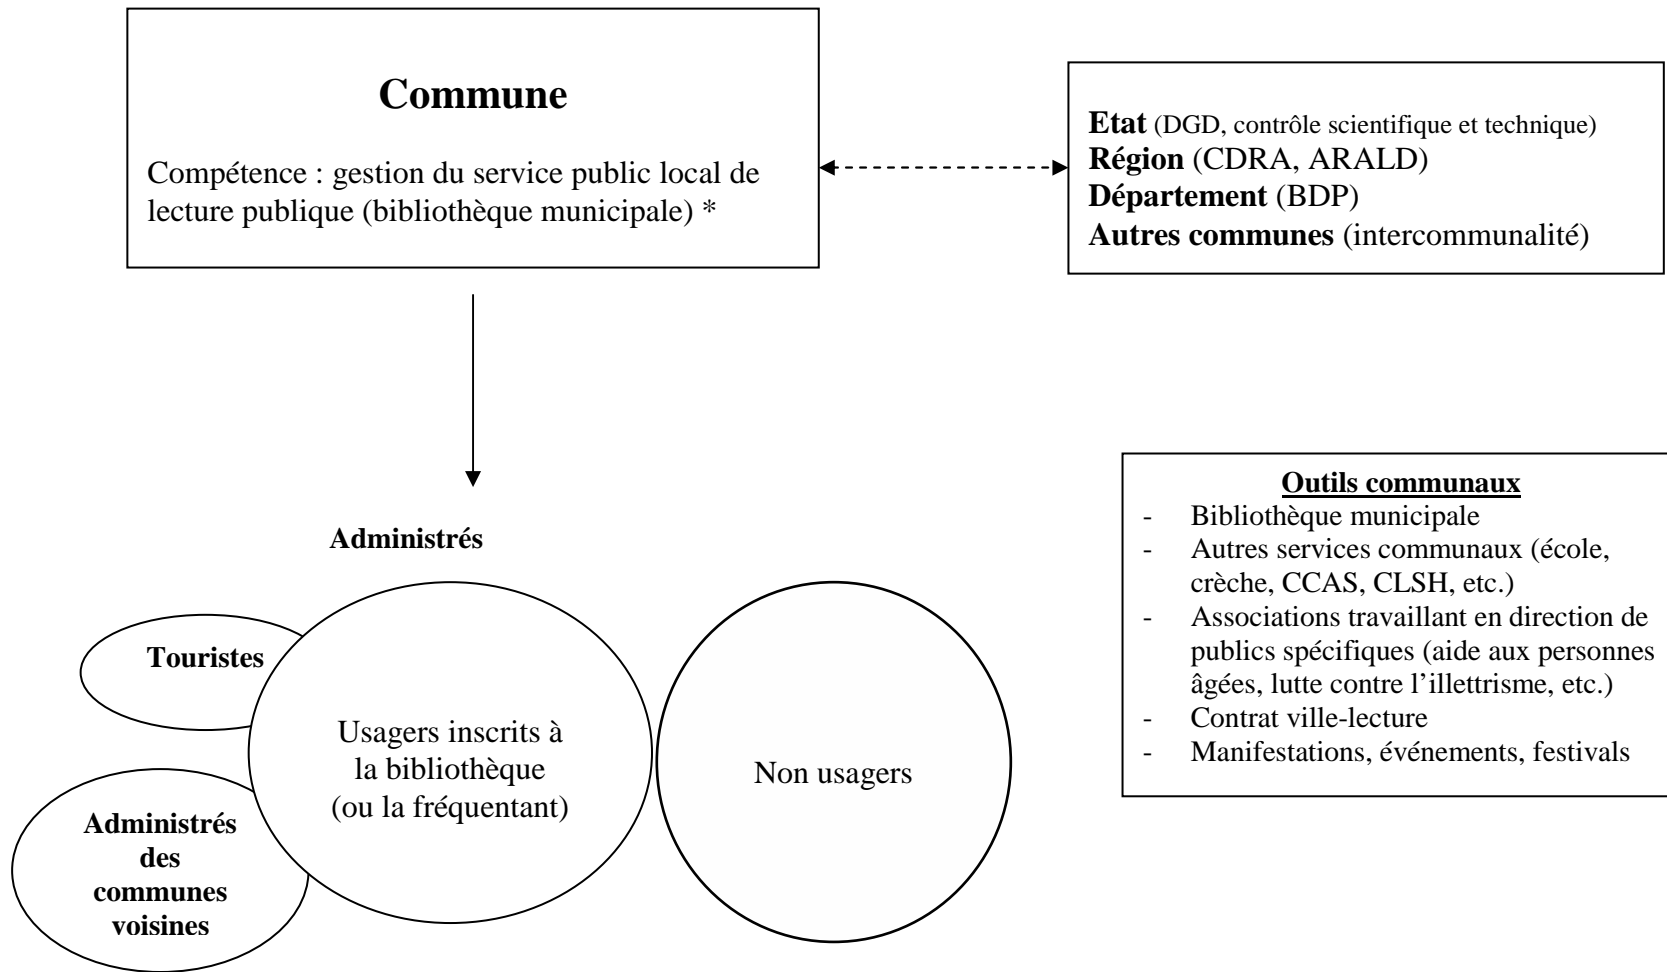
**Commune**

Compétence : gestion du service public local de lecture publique (bibliothèque municipale) *

**Etat** (DGD, contrôle scientifique et technique)
**Région** (CDRA, ARALD)
**Département** (BDP)
**Autres communes** (intercommunalité)

**Administrés**

**Touristes**

Usagers inscrits à la bibliothèque (ou la fréquentant)

Non usagers

**Administrés des communes voisines**

**Outils communaux**
- Bibliothèque municipale
- Autres services communaux (école, crèche, CCAS, CLSH, etc.)
- Associations travaillant en direction de publics spécifiques (aide aux personnes âgées, lutte contre l'illettrisme, etc.)
- Contrat ville-lecture
- Manifestations, événements, festivals